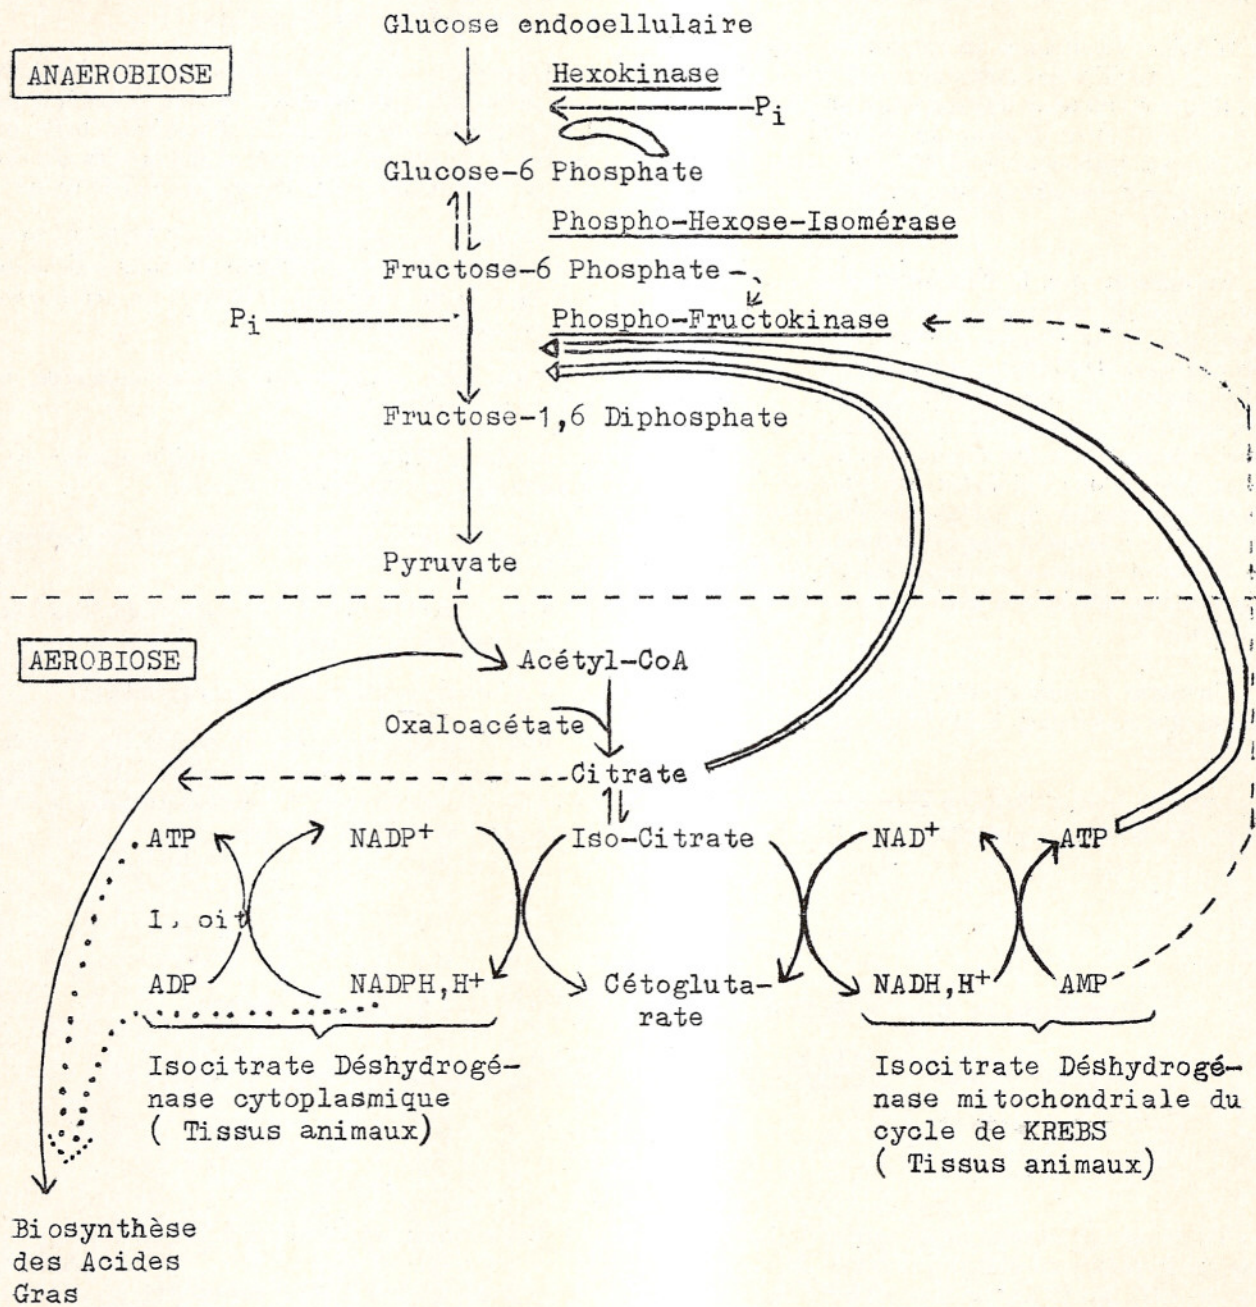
Glucose endooellulaire

ANAEROBIOSE

Hexokinase

$P_i$

Glucose-6 Phosphate

Phospho-Hexose-Isomérase

Fructose-6 Phosphate

$P_i$

Phospho-Fructokinase

Fructose-1,6 Diphosphate

Pyruvate

AEROBIOSE

Acétyl-CoA

Oxaloacétate

Citrate

ATP

$NADP^+$

Iso-Citrate

$NAD^+$

ATP

I, oit

ADP

$NADPH,H^+$

Cétogluta-rate

$NADH,H^+$

AMP

Isocitrate Déshydrogénase cytoplasmique ( Tissus animaux)

Isocitrate Déshydrogénase mitochondriale du cycle de KREBS ( Tissus animaux)

Biosynthèse des Acides Gras